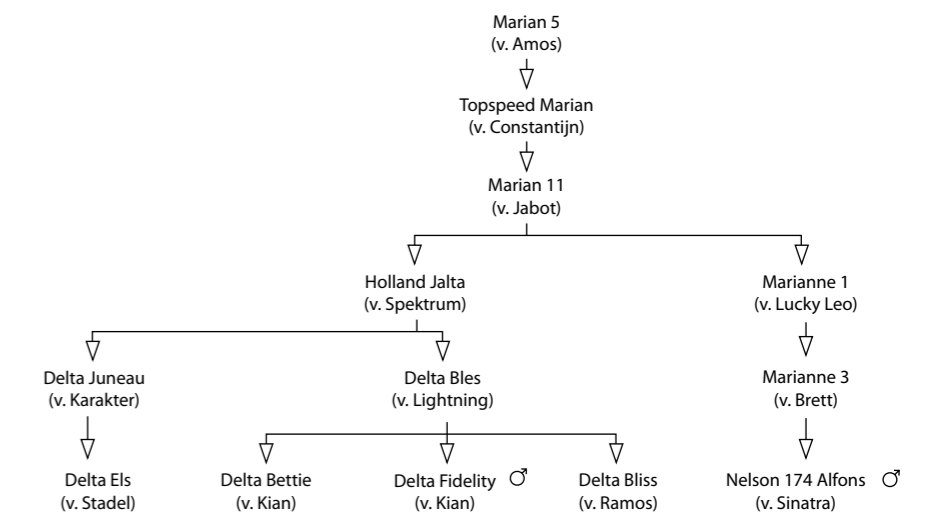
Marian 5
(v. Amos)

Topspeed Marian
(v. Constantijn)

Marian 11
(v. Jabot)

Holland Jalta
(v. Spektrum)

Marianne 1
(v. Lucky Leo)

Delta Juneau
(v. Karakter)

Delta Bles
(v. Lightning)

Marianne 3
(v. Brett)

Delta Els
(v. Stadel)

Delta Bettie
(v. Kian)

Delta Fidelity ♂
(v. Kian)

Delta Bliss
(v. Ramos)

Nelson 174 Alfons ♂
(v. Sinatra)